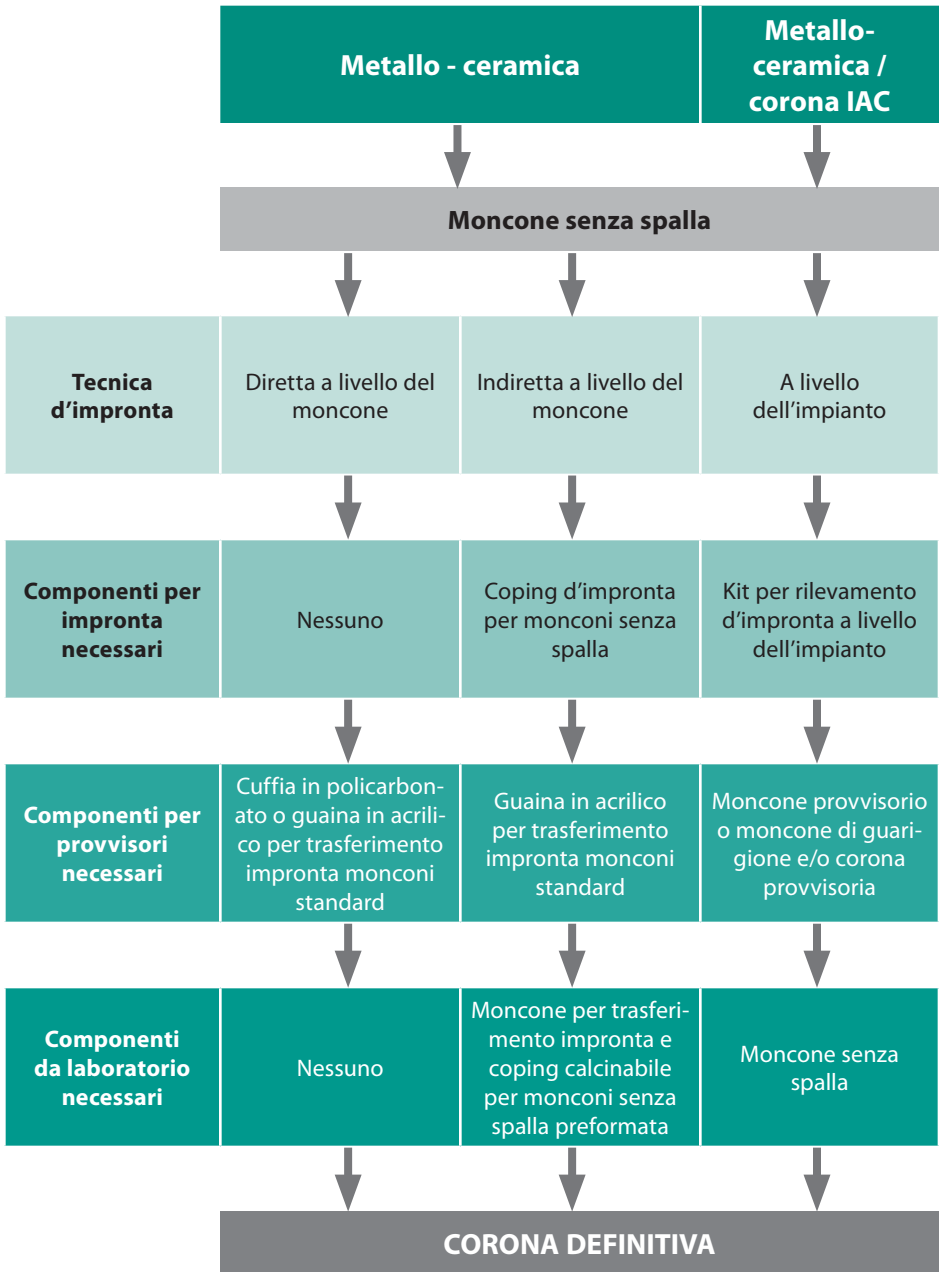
| | Metallo - ceramica | | Metalloceramica / corona IAC |
|---|---|---|---|

Moncone senza spalla

| | | | |
|---|---|---|---|
| **Tecnica d'impronta** | Diretta a livello del moncone | Indiretta a livello del moncone | A livello dell'impianto |
| **Componenti per impronta necessari** | Nessuno | Coping d'impronta per monconi senza spalla | Kit per rilevamento d'impronta a livello dell'impianto |
| **Componenti per provvisori necessari** | Cuffia in policarbonato o guaina in acrilico per trasferimento impronta monconi standard | Guaina in acrilico per trasferimento impronta monconi standard | Moncone provvisorio o moncone di guarigione e/o corona provvisoria |
| **Componenti da laboratorio necessari** | Nessuno | Moncone per trasferimento impronta e coping calcinabile per monconi senza spalla preformata | Moncone senza spalla |

CORONA DEFINITIVA